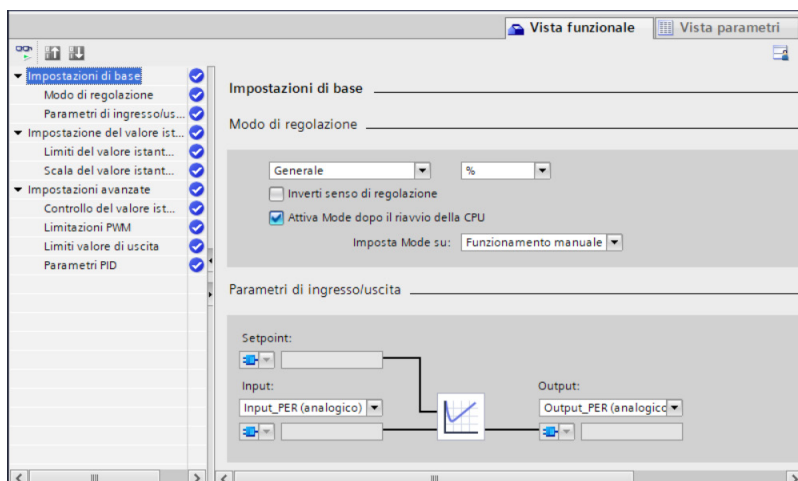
Vista funzionale
Vista parametri

Impostazioni di base
Modo di regolazione
Parametri di ingresso/us...
Impostazione del valore ist...
Limiti del valore istant...
Scala del valore istant...
Impostazioni avanzate
Controllo del valore ist...
Limitazioni PWM
Limiti valore di uscita
Parametri PID

Impostazioni di base

Modo di regolazione

Generale
%
Inverti senso di regolazione
Attiva Mode dopo il riavvio della CPU
Imposta Mode su: Funzionamento manuale

Parametri di ingresso/uscita

Setpoint:
Input:
Input_PER (analogico)
Output:
Output_PER (analogicc